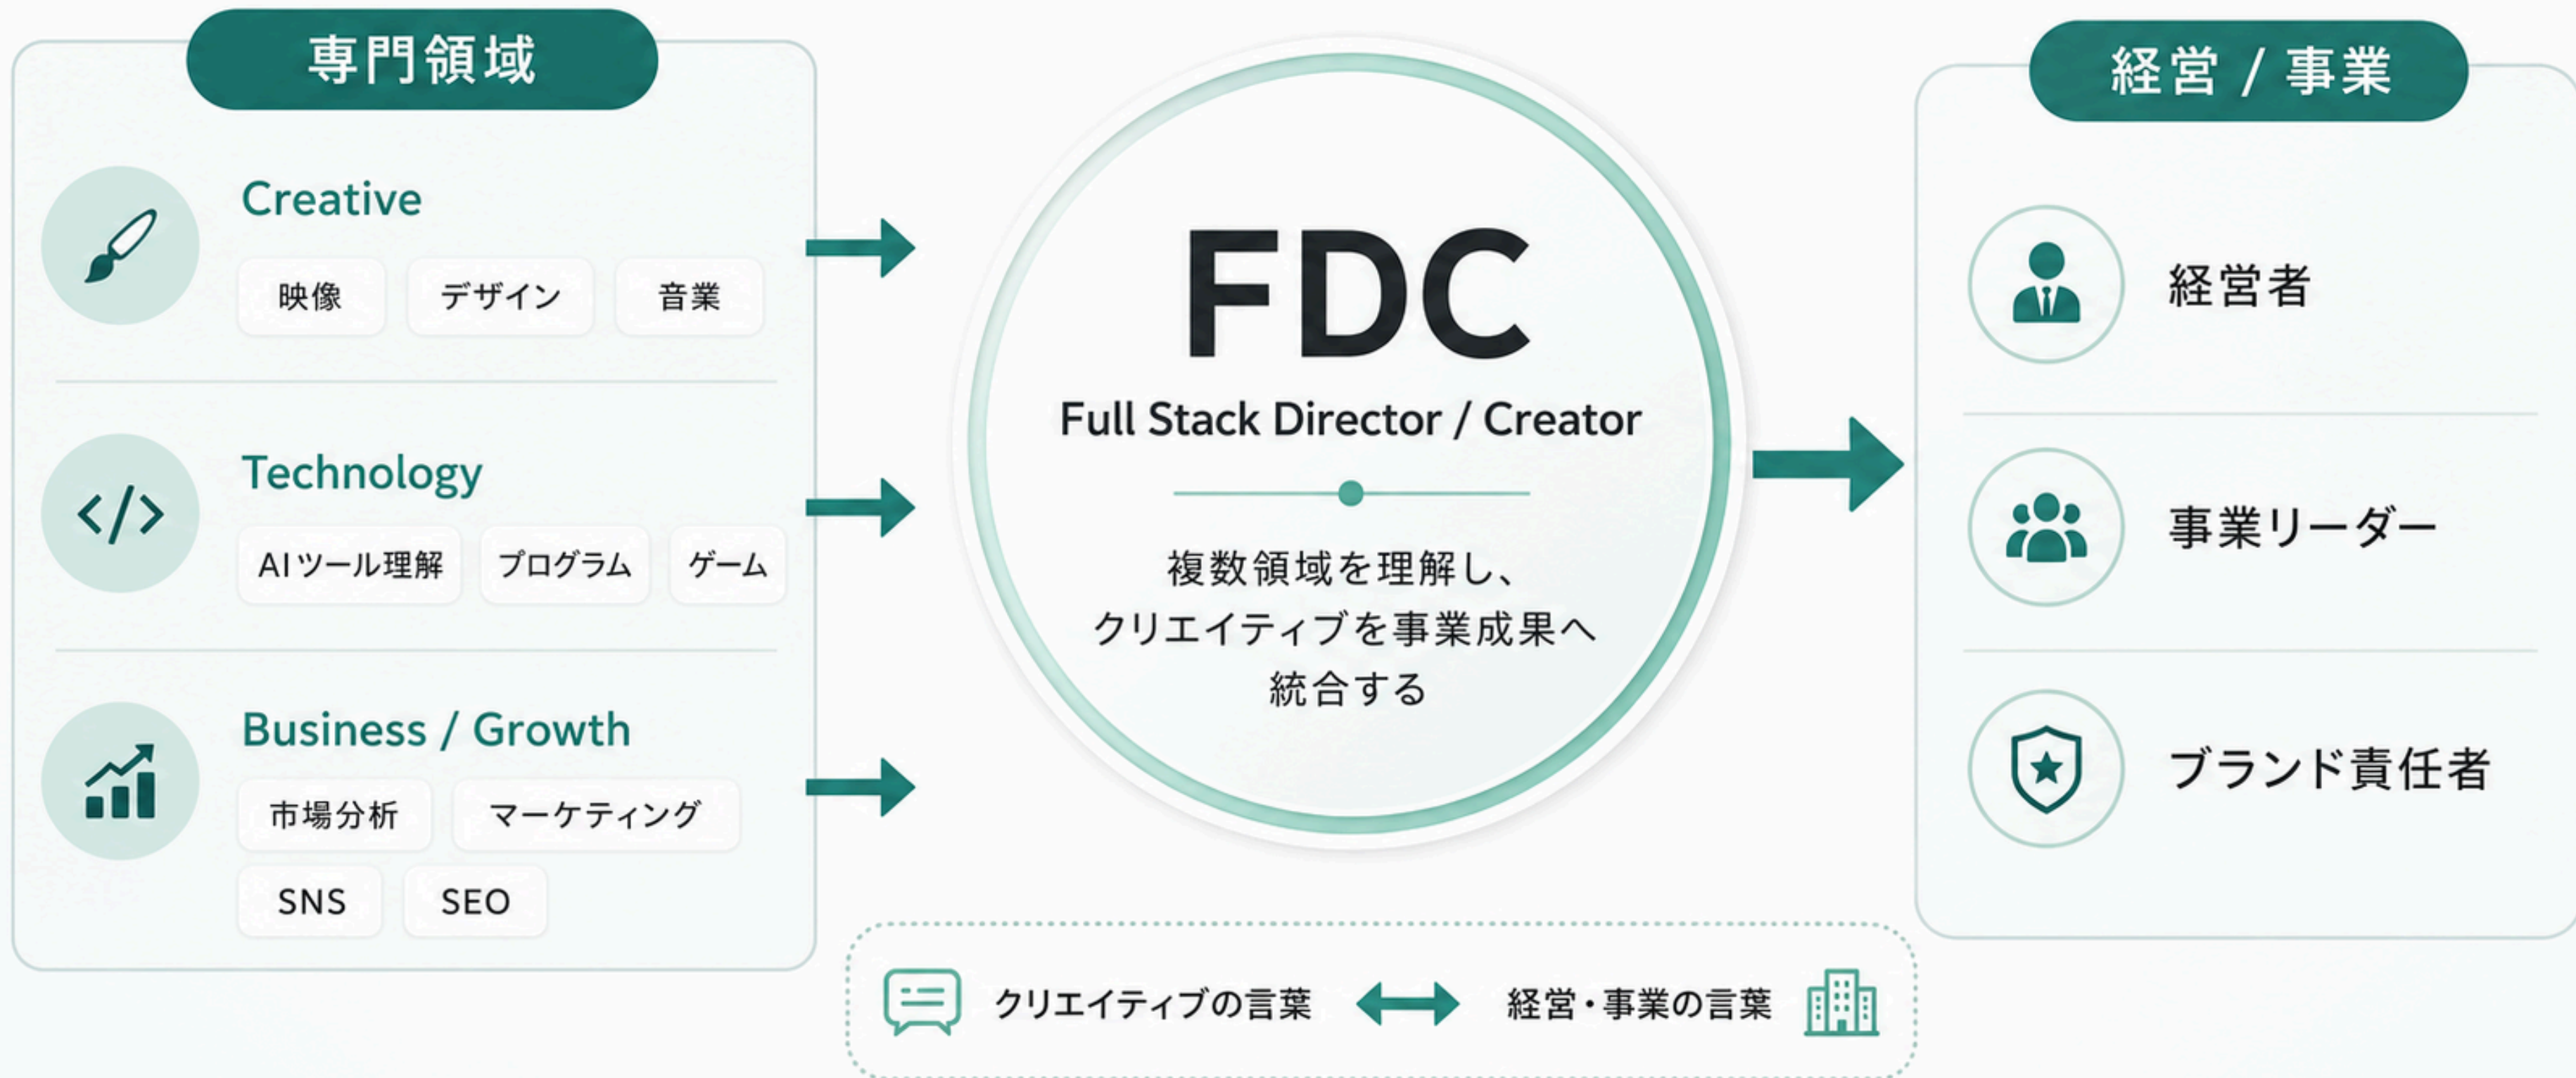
専門領域

Creative

映像 デザイン 音業

Technology

AIツール理解 プログラム ゲーム

Business / Growth

市場分析 マーケティング SNS SEO

FDC

Full Stack Director / Creator

複数領域を理解し、クリエイティブを事業成果へ統合する

経営 / 事業

経営者

事業リーダー

ブランド責任者

クリエイティブの言葉 経営・事業の言葉